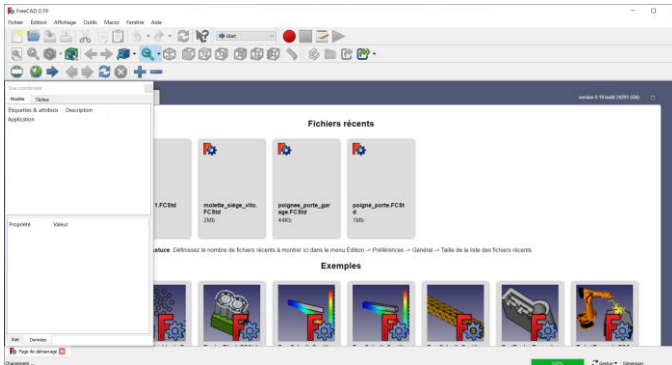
FreeCAD 0.19

Fichier Édition Affichage Outils Macro Fenêtre Aide

Start

Vue combinée

Modèle Tâches

Étiquettes & attributs Description

Application

Propriété Valeur

Vue Données

version 0.19 build 24291 (Git)

Fichiers récents

1.FCStd

molette_siège_vito.FCStd
2Mb

poignee_porte_garage.FCStd
44Kb

poigné_porte.FCStd
1Mb

astuce Définissez le nombre de fichiers récents à montrer ici dans le menu Édition -> Préférences -> Général -> Taille de la liste des fichiers récents

Exemples

Page de démarrage

Chargement...

Gesture Dimension